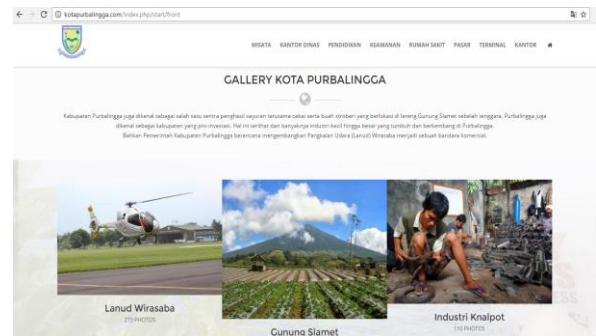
kotapurbalingga.com/index.php/start/front

WISATA KANTOR DINAS PENDIDIKAN KEAMANAN RUMAH SAKIT PASAR TERMINAL KANTOR

GALLERY KOTA PURBALINGGA

Kabupaten Purbalingga juga dikenal sebagai salah satu sentra penghasil sayuran terutama cabai serta buah stroberi yang berlokasi di lereng Gunung Slamet sebelah tenggara. Purbalingga juga dikenal sebagai kabupaten yang pro-investasi. Hal ini terlihat dari banyaknya industri kecil hingga besar yang tumbuh dan berkembang di Purbalingga. Bahkan Pemerintah Kabupaten Purbalingga berencana mengembangkan Pangkalan Udara (Lanud) Wirasaba menjadi sebuah bandara komersial.

Lanud Wirasaba
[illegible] PHOTOS

Gunung Slamet

Industri Knalpot
110 PHOTOS